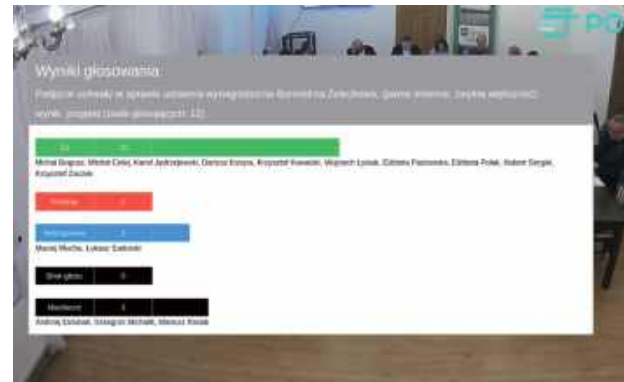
PO

Wyniki głosowania

Podjęcie uchwały w sprawie ustalenia wynagrodzenia Burmistrza Zelechowa. (jawne imienne, zwykła większość) wynik: przyjęta (osób głosujących: 12)

Za 10

Michał Bogusz, Michał Cielej, Karol Jędrzejewski, Dariusz Koszra, Krzysztof Kowalski, Wojciech Łysiak, Elżbieta Pasnowska, Elżbieta Polak, Hubert Sergiel, Krzysztof Zaczek

Przeciw 0

Wstrzymuję 2

Maciej Mucha, Łukasz Siatecki

Brak głosu 0

Nieobecni 3

Andrzej Dziubak, Grzegorz Michalik, Mariusz Rosiak